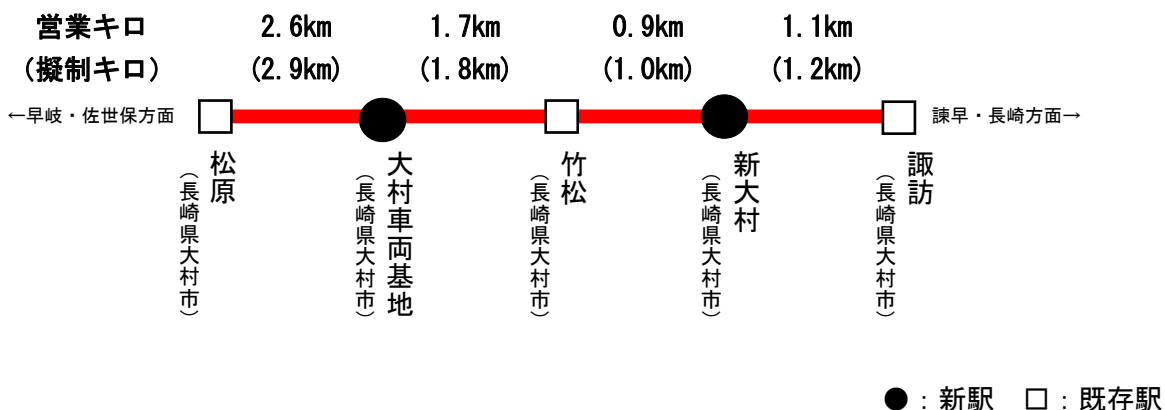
営業キロ 2.6km 1.7km 0.9km 1.1km
(擬制キロ) (2.9km) (1.8km) (1.0km) (1.2km)

←早岐・佐世保方面 諫早・長崎方面→

松原
(長崎県大村市)

大村車両基地
(長崎県大村市)

竹松
(長崎県大村市)

新大村
(長崎県大村市)

諏訪
(長崎県大村市)

●：新駅 □：既存駅